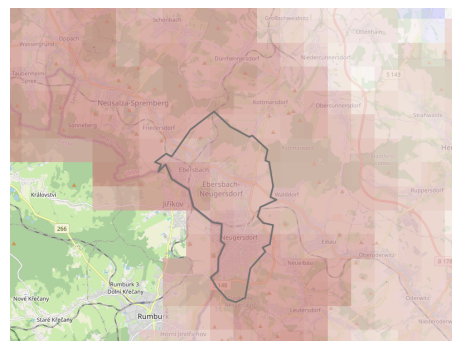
Schönbach
Großschönau
Taubenheim
Neusalza-Spremberg
Dürrhennersdorf
Friedersdorf
Oberfriedersdorf
Ebersbach
Ebersbach-Neugersdorf
Neugersdorf
Jiříkov
Království
266
Rumburk 3 - Dolní Křečany
Rumburk
Nové Křečany
Staré Křečany
Leutersdorf
Eibau
Seifhennersdorf
Oderwitz
S 148
S 143